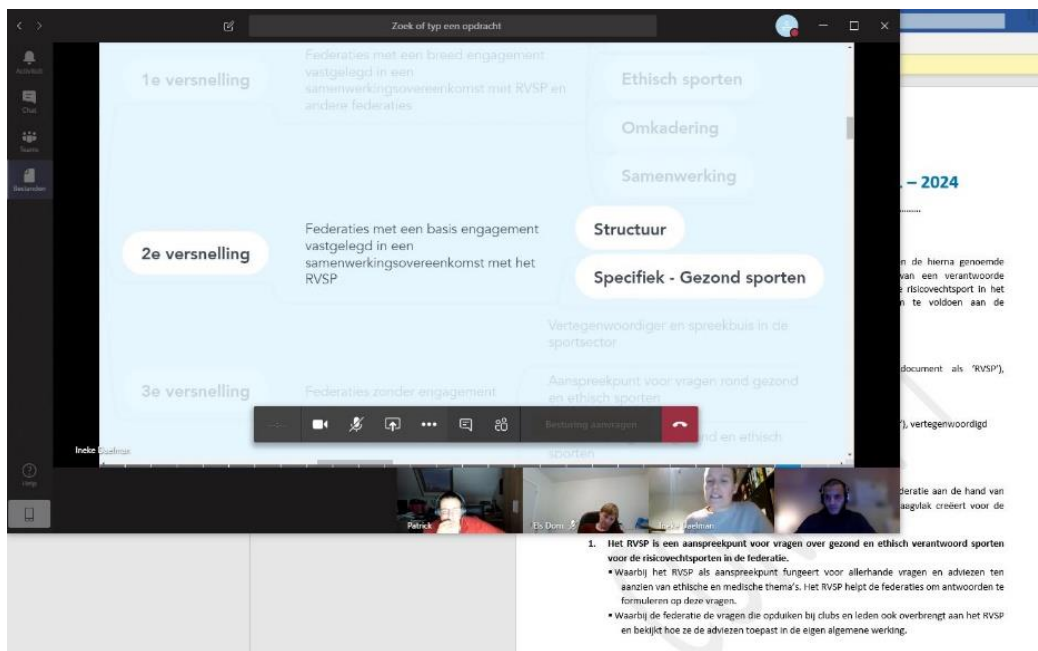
Zoek of typ een opdracht

Activiteit
Chat
Teams
Bestanden
Help

1e versnelling

Federaties met een breed engagement vastgelegd in een samenwerkingsovereenkomst met RVSP en andere federaties

Ethisch sporten

Omkadering

Samenwerking

2e versnelling

Federaties met een basis engagement vastgelegd in een samenwerkingsovereenkomst met het RVSP

Structuur

Specifiek - Gezond sporten

Vertegenwoordiger en spreekbuis in de sportsector

3e versnelling

Federaties zonder engagement

Aanspreekpunt voor vragen rond gezond en ethisch sporten

Besturing aanvragen

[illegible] en ethisch sporten

Ineke Baelman

Patrick

Els Dom

Ineke Baelman

– 2024

n de hierna genoemde van een verantwoorde risicovechtsport in het n te voldoen aan de

document als 'RVSP'),

'), vertegenwoordigd

deratie aan de hand van aagvlak creëert voor de

1. Het RVSP is een aanspreekpunt voor vragen over gezond en ethisch verantwoord sporten voor de risicovechtsporten in de federatie.
▪ Waarbij het RVSP als aanspreekpunt fungeert voor allerhande vragen en adviezen ten aanzien van ethische en medische thema's. Het RVSP helpt de federaties om antwoorden te formuleren op deze vragen.
▪ Waarbij de federatie de vragen die opduiken bij clubs en leden ook overbrengt aan het RVSP en bekijkt hoe ze de adviezen toepast in de eigen algemene werking.